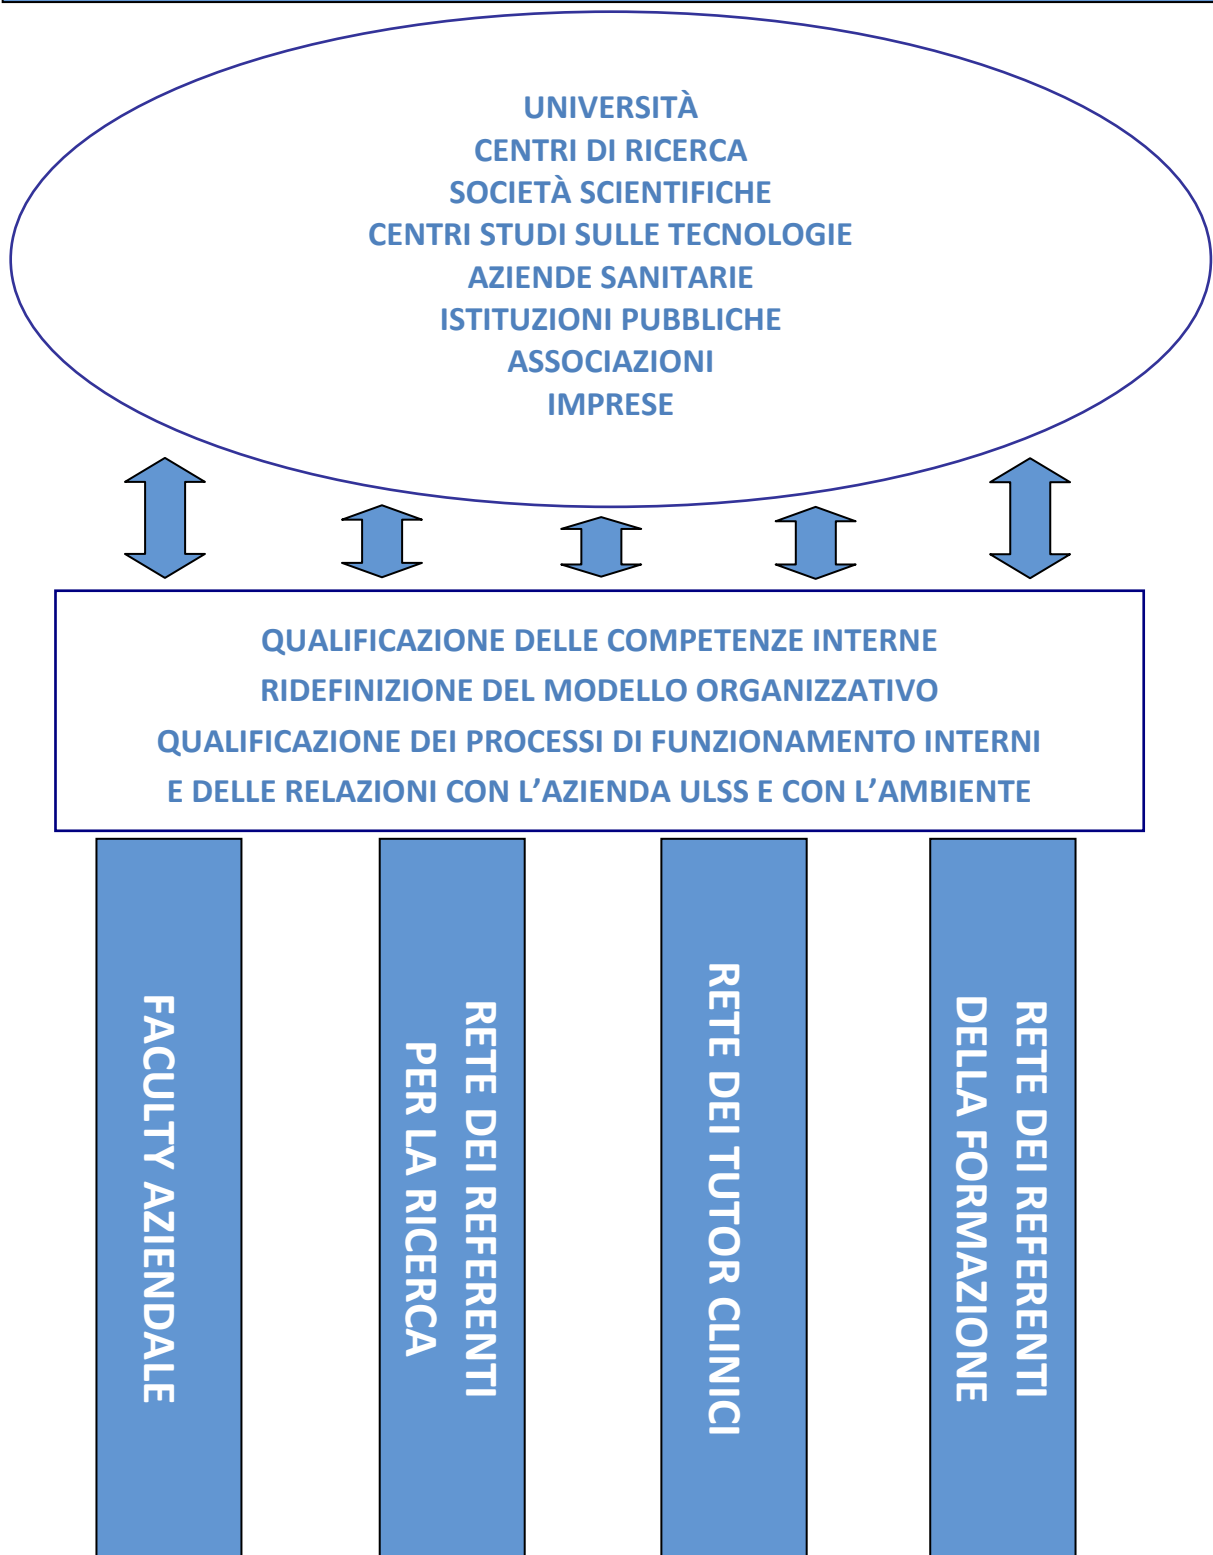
UNIVERSITÀ
CENTRI DI RICERCA
SOCIETÀ SCIENTIFICHE
CENTRI STUDI SULLE TECNOLOGIE
AZIENDE SANITARIE
ISTITUZIONI PUBBLICHE
ASSOCIAZIONI
IMPRESE

QUALIFICAZIONE DELLE COMPETENZE INTERNE
RIDEFINIZIONE DEL MODELLO ORGANIZZATIVO
QUALIFICAZIONE DEI PROCESSI DI FUNZIONAMENTO INTERNI
E DELLE RELAZIONI CON L'AZIENDA ULSS E CON L'AMBIENTE

FACULTY AZIENDALE

RETE DEI REFERENTI
PER LA RICERCA

RETE DEI TUTOR CLINICI

RETE DEI REFERENTI
DELLA FORMAZIONE